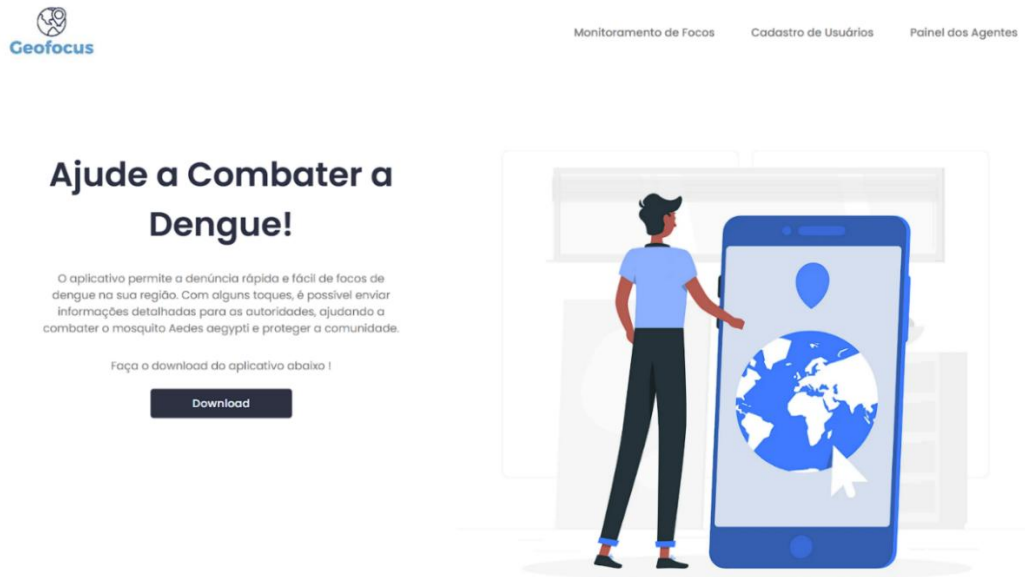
Geofocus

Monitoramento de Focos
Cadastro de Usuários
Painel dos Agentes

Ajude a Combater a Dengue!

O aplicativo permite a denúncia rápida e fácil de focos de dengue na sua região. Com alguns toques, é possível enviar informações detalhadas para as autoridades, ajudando a combater o mosquito Aedes aegypti e proteger a comunidade.

Faça o download do aplicativo abaixo !

Download